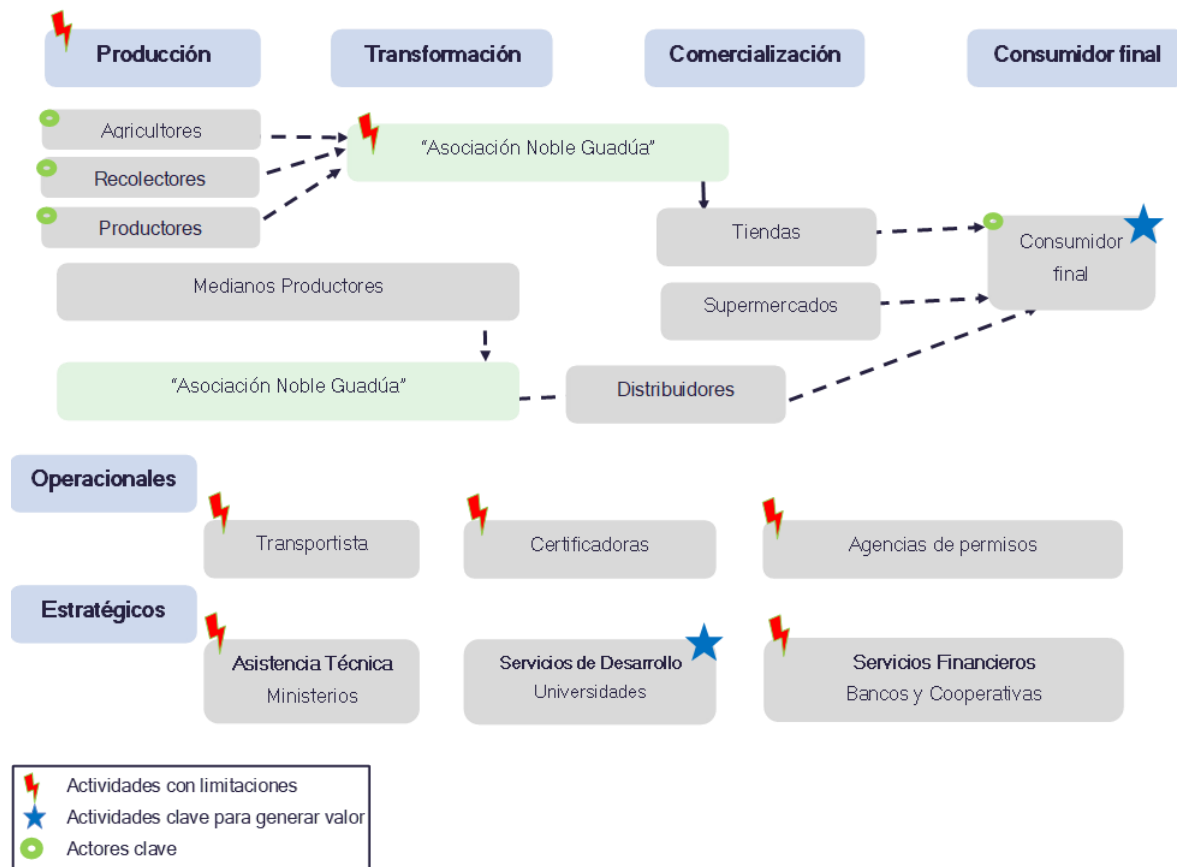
Producción

Transformación

Comercialización

Consumidor final

Agricultores

Recolectores

Productores

"Asociación Noble Guadúa"

Tiendas

Consumidor final

Medianos Productores

Supermercados

"Asociación Noble Guadúa"

Distribuidores

Operacionales

Transportista

Certificadoras

Agencias de permisos

Estratégicos

Asistencia Técnica
Ministerios

Servicios de Desarrollo
Universidades

Servicios Financieros
Bancos y Cooperativas

Actividades con limitaciones
Actividades clave para generar valor
Actores clave